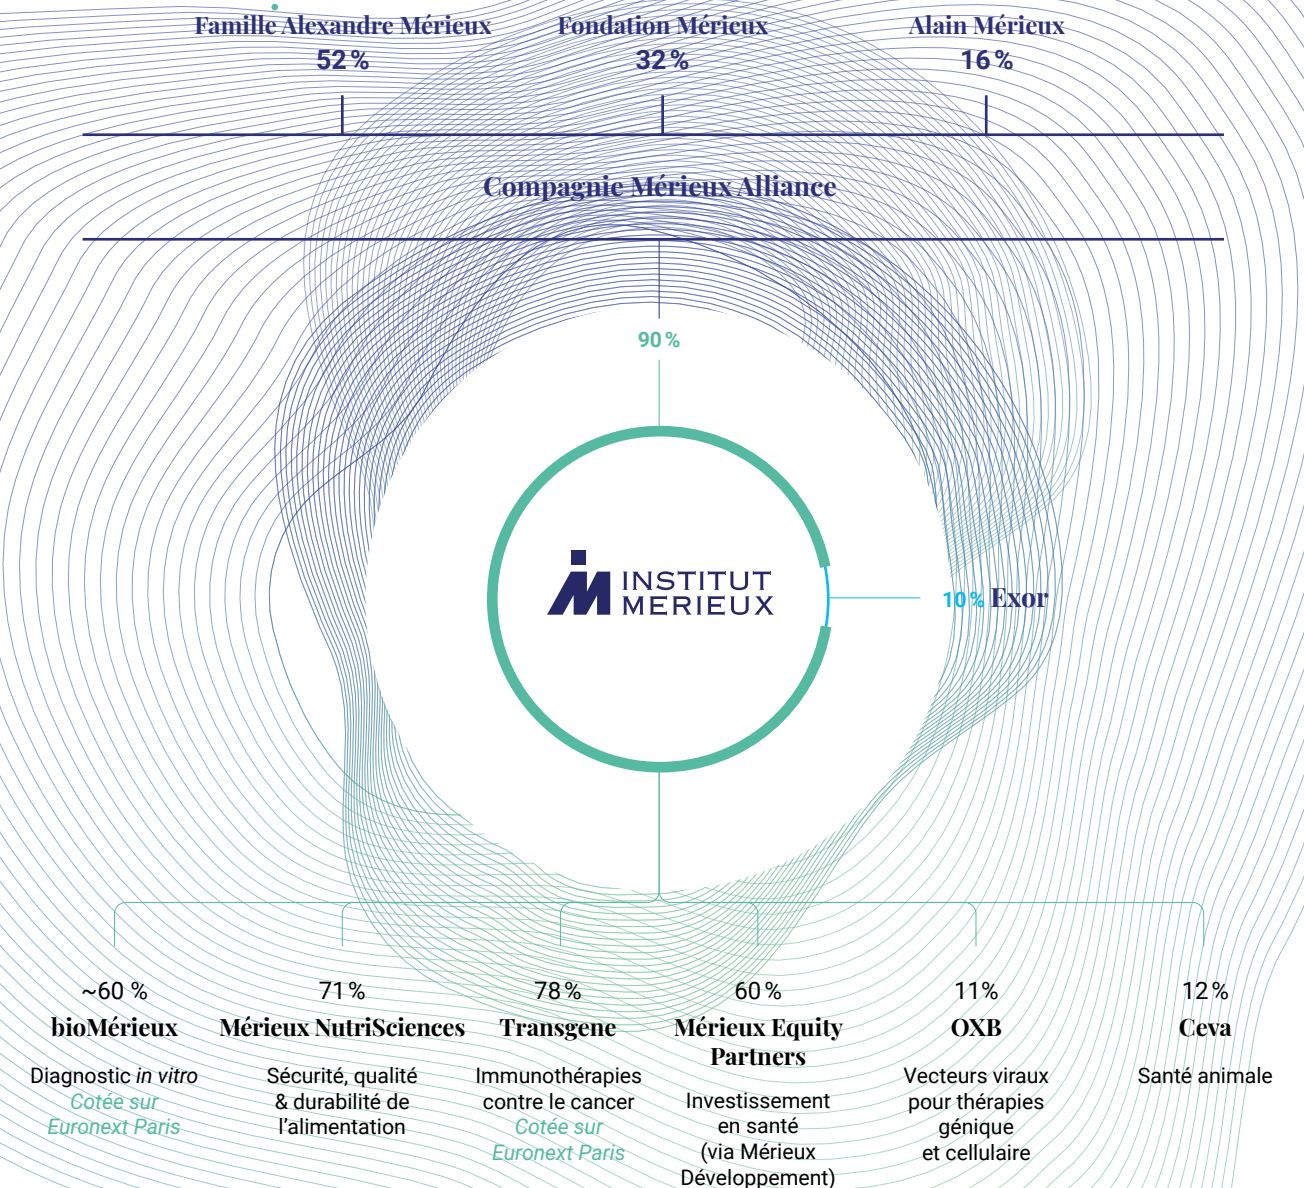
Famille Alexandre Mérieux
52 %

Fondation Mérieux
32 %

Alain Mérieux
16 %

Compagnie Mérieux Alliance

90 %

INSTITUT MERIEUX

10 % Exor

~60 %
bioMérieux
Diagnostic *in vitro*
Cotée sur Euronext Paris

71 %
Mérieux NutriSciences
Sécurité, qualité & durabilité de l'alimentation

78 %
Transgene
Immunothérapies contre le cancer
Cotée sur Euronext Paris

60 %
Mérieux Equity Partners
Investissement en santé (via Mérieux Développement)

11 %
OXB
Vecteurs viraux pour thérapies génique et cellulaire

12 %
Ceva
Santé animale